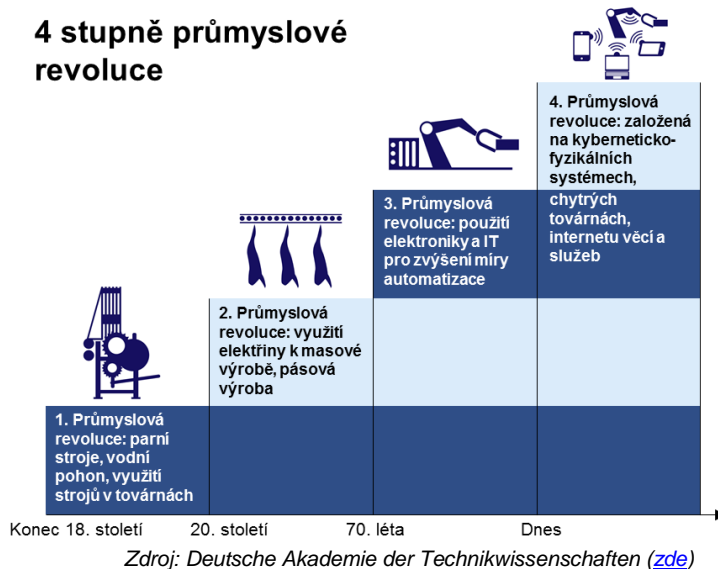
4 stupně průmyslové revoluce

4. Průmyslová revoluce: založená na kyberneticko-fyzikálních systémech, chytrých továrnách, internetu věcí a služeb

3. Průmyslová revoluce: použití elektroniky a IT pro zvýšení míry automatizace

2. Průmyslová revoluce: využití elektřiny k masové výrobě, pásová výroba

1. Průmyslová revoluce: parní stroje, vodní pohon, využití strojů v továrnách

Konec 18. století | 20. století | 70. léta | Dnes

Zdroj: Deutsche Akademie der Technikwissenschaften (zde)